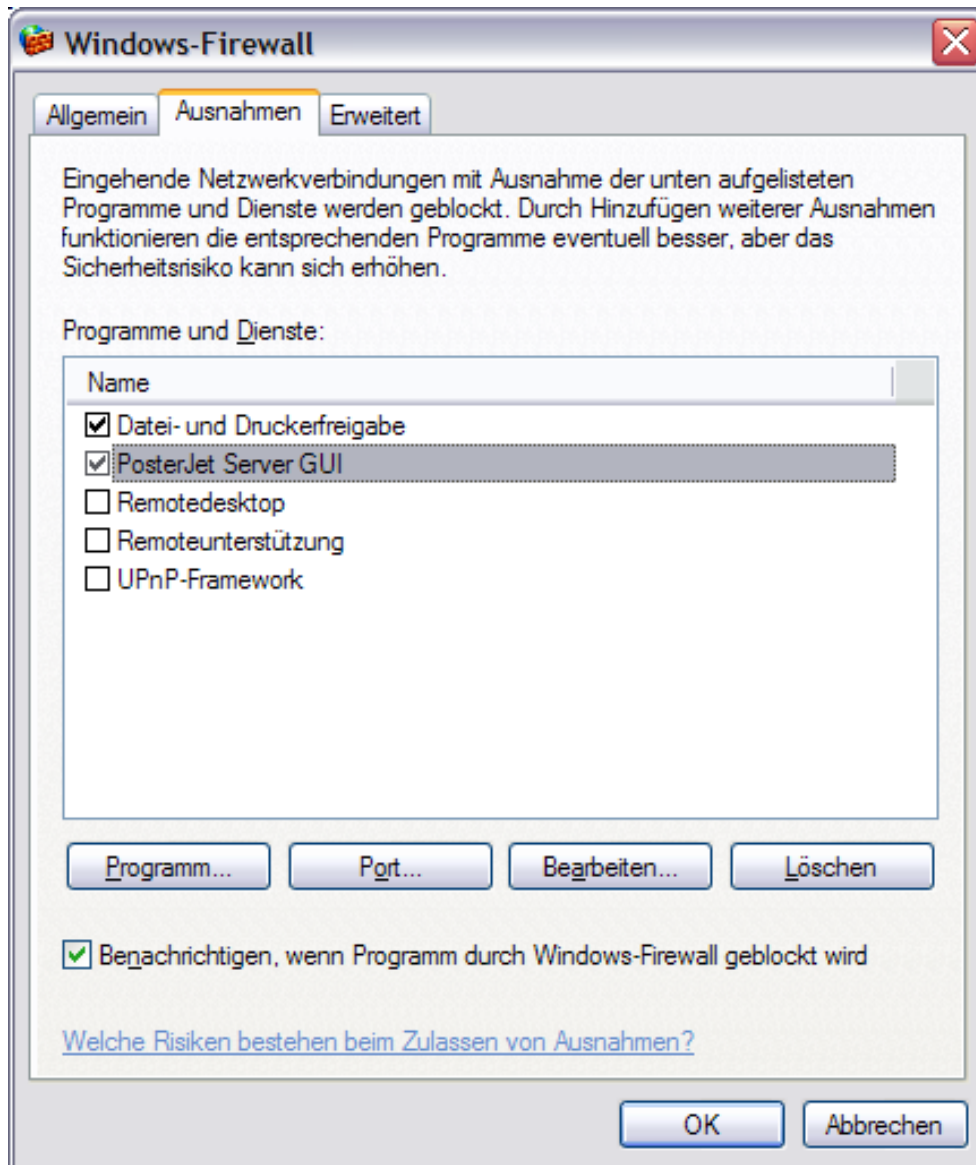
Windows-Firewall

Allgemein | Ausnahmen | Erweitert

Eingehende Netzwerkverbindungen mit Ausnahme der unten aufgelisteten Programme und Dienste werden geblockt. Durch Hinzufügen weiterer Ausnahmen funktionieren die entsprechenden Programme eventuell besser, aber das Sicherheitsrisiko kann sich erhöhen.

Programme und Dienste:

Name

☑ Datei- und Druckerfreigabe
☑ PosterJet Server GUI
☐ Remotedesktop
☐ Remoteunterstützung
☐ UPnP-Framework

Programm... | Port... | Bearbeiten... | Löschen

☑ Benachrichtigen, wenn Programm durch Windows-Firewall geblockt wird

Welche Risiken bestehen beim Zulassen von Ausnahmen?

OK | Abbrechen